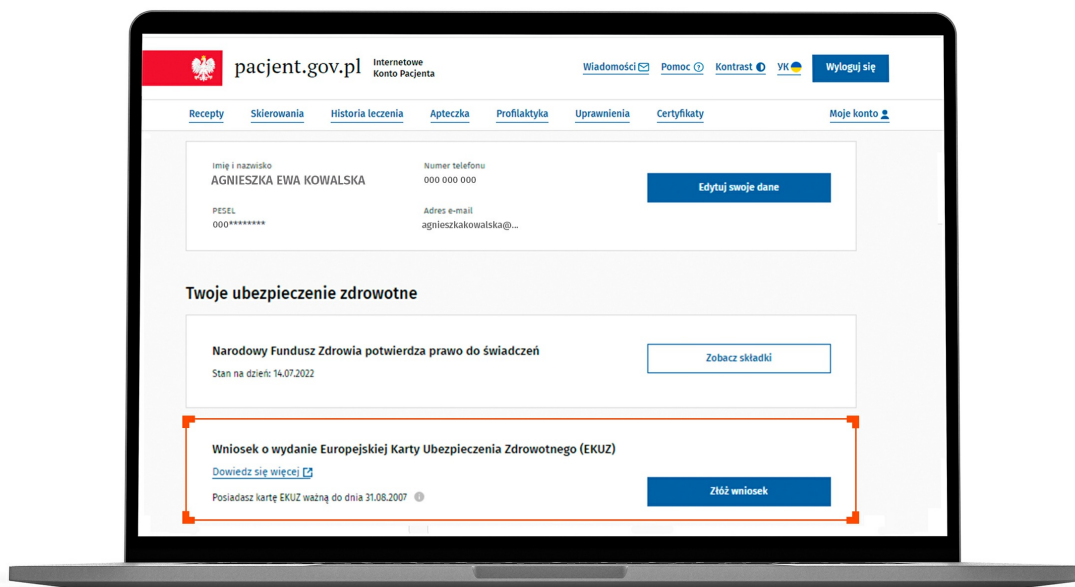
pacjent.gov.pl Internetowe Konto Pacjenta

Wiadomości Pomoc Kontrast YK Wyloguj się

Recepty Skierowania Historia leczenia Apteczka Profilaktyka Uprawnienia Certyfikaty Moje konto

Imię i nazwisko
AGNIESZKA EWA KOWALSKA

Numer telefonu
000 000 000

Edytuj swoje dane

PESEL
000********

Adres e-mail
agnieszkakowalska@...

Twoje ubezpieczenie zdrowotne

Narodowy Fundusz Zdrowia potwierdza prawo do świadczeń

Stan na dzień: 14.07.2022

Zobacz składki

Wniosek o wydanie Europejskiej Karty Ubezpieczenia Zdrowotnego (EKUZ)

Dowiedz się więcej

Posiadasz kartę EKUZ ważną do dnia 31.08.2007

Złóż wniosek